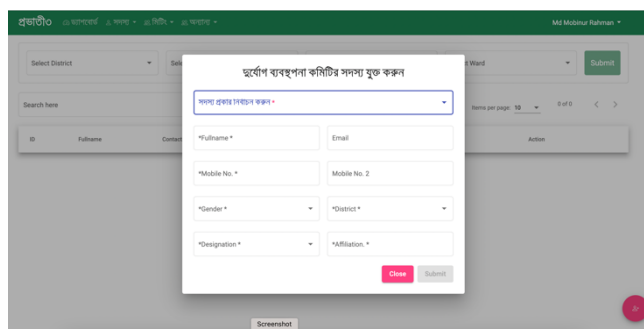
প্রভাতী৩ ড্যাশবোর্ড সদস্য মিটিং অন্যান্য

Md Mobinur Rahman

Select District

Sele

t Ward

Submit

Search here

Items per page: 10 0 of 0

ID Fullname Contact Action

দুর্যোগ ব্যবস্থাপনা কমিটির সদস্য যুক্ত করুন

সদস্য প্রকার নির্বাচন করুন *

*Fullname *

Email

*Mobile No. *

Mobile No. 2

*Gender *

*District *

*Designation *

*Affiliation. *

Close

Submit

Screenshot